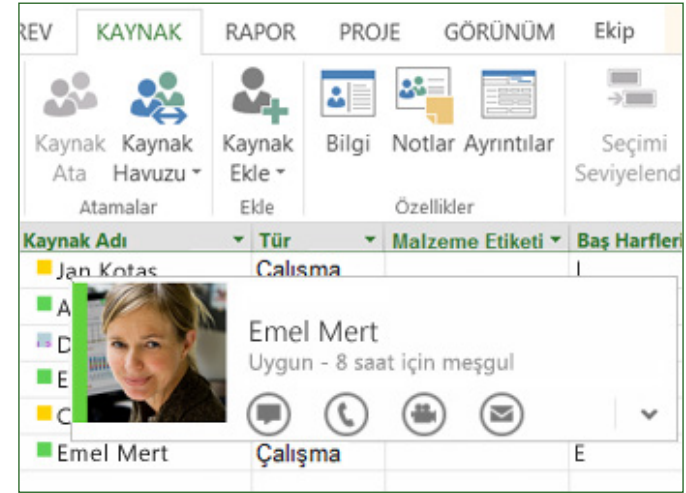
REV KAYNAK RAPOR PROJE GÖRÜNÜM Ekip

Kaynak Ata
Kaynak Havuzu
Atamalar
Kaynak Ekle
Ekle
Bilgi
Notlar
Ayrıntılar
Özellikler
Seçimi Seviyelend

| Kaynak Adı | Tür | Malzeme Etiketi | Baş Harfleri |
|---|---|---|---|
| Jan Kotas | Çalışma | | J |
| A | | | |
| D | | | |
| E | | | |
| C | | | |
| Emel Mert | Çalışma | | E |

Emel Mert
Uygun - 8 saat için meşgul